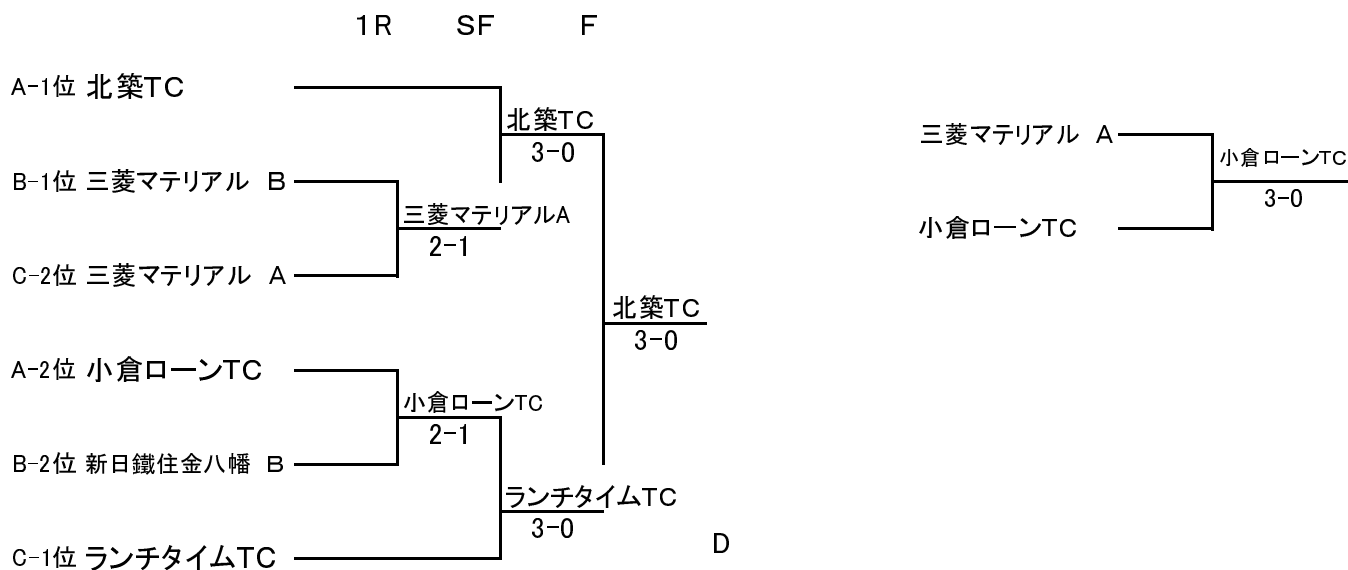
1R SF F

A-1位 北築TC

北築TC
3-0

B-1位 三菱マテリアル B

三菱マテリアルA
2-1

C-2位 三菱マテリアル A

北築TC
3-0

A-2位 小倉ローンTC

小倉ローンTC
2-1

B-2位 新日鐵住金八幡 B

ランチタイムTC
3-0

C-1位 ランチタイムTC

D

三菱マテリアル A

小倉ローンTC
3-0

小倉ローンTC